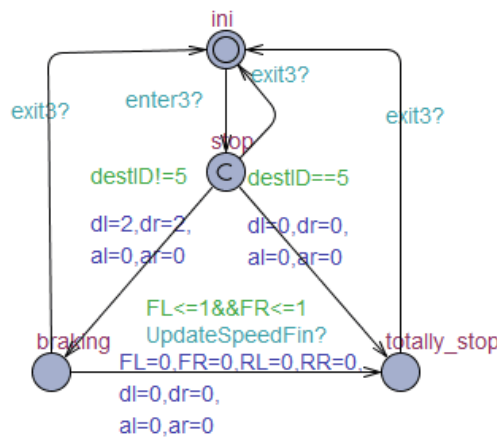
ini

exit3?

enter3?

exit3?

exit3?

stop

destID!=5

destID==5

dl=2,dr=2,
al=0,ar=0

dl=0,dr=0,
al=0,ar=0

FL<=1&&FR<=1
UpdateSpeedFin?

braking

totally_stop

FL=0,FR=0,RL=0,RR=0,
dl=0,dr=0,
al=0,ar=0